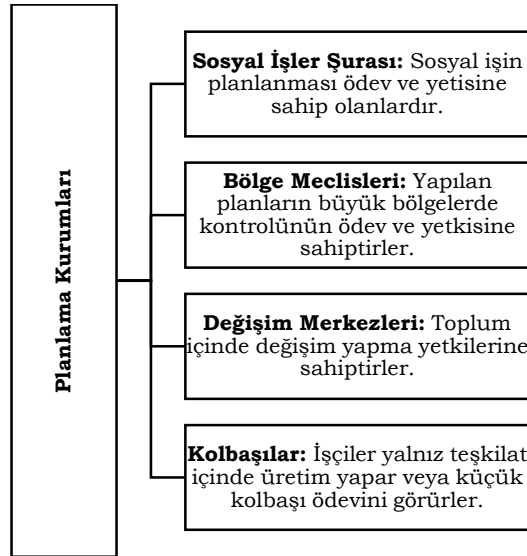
Planlama Kurumları

**Sosyal İşler Şurası:** Sosyal işin planlanması ödev ve yetisine sahip olanlardır.

**Bölge Meclisleri:** Yapılan planların büyük bölgelerde kontrolünün ödev ve yetkisine sahiptirler.

**Değişim Merkezleri:** Toplum içinde değişim yapma yetkilerine sahiptirler.

**Kolbaşılar:** İşçiler yalnız teşkilat içinde üretim yapar veya küçük kolbaşı ödevini görürler.